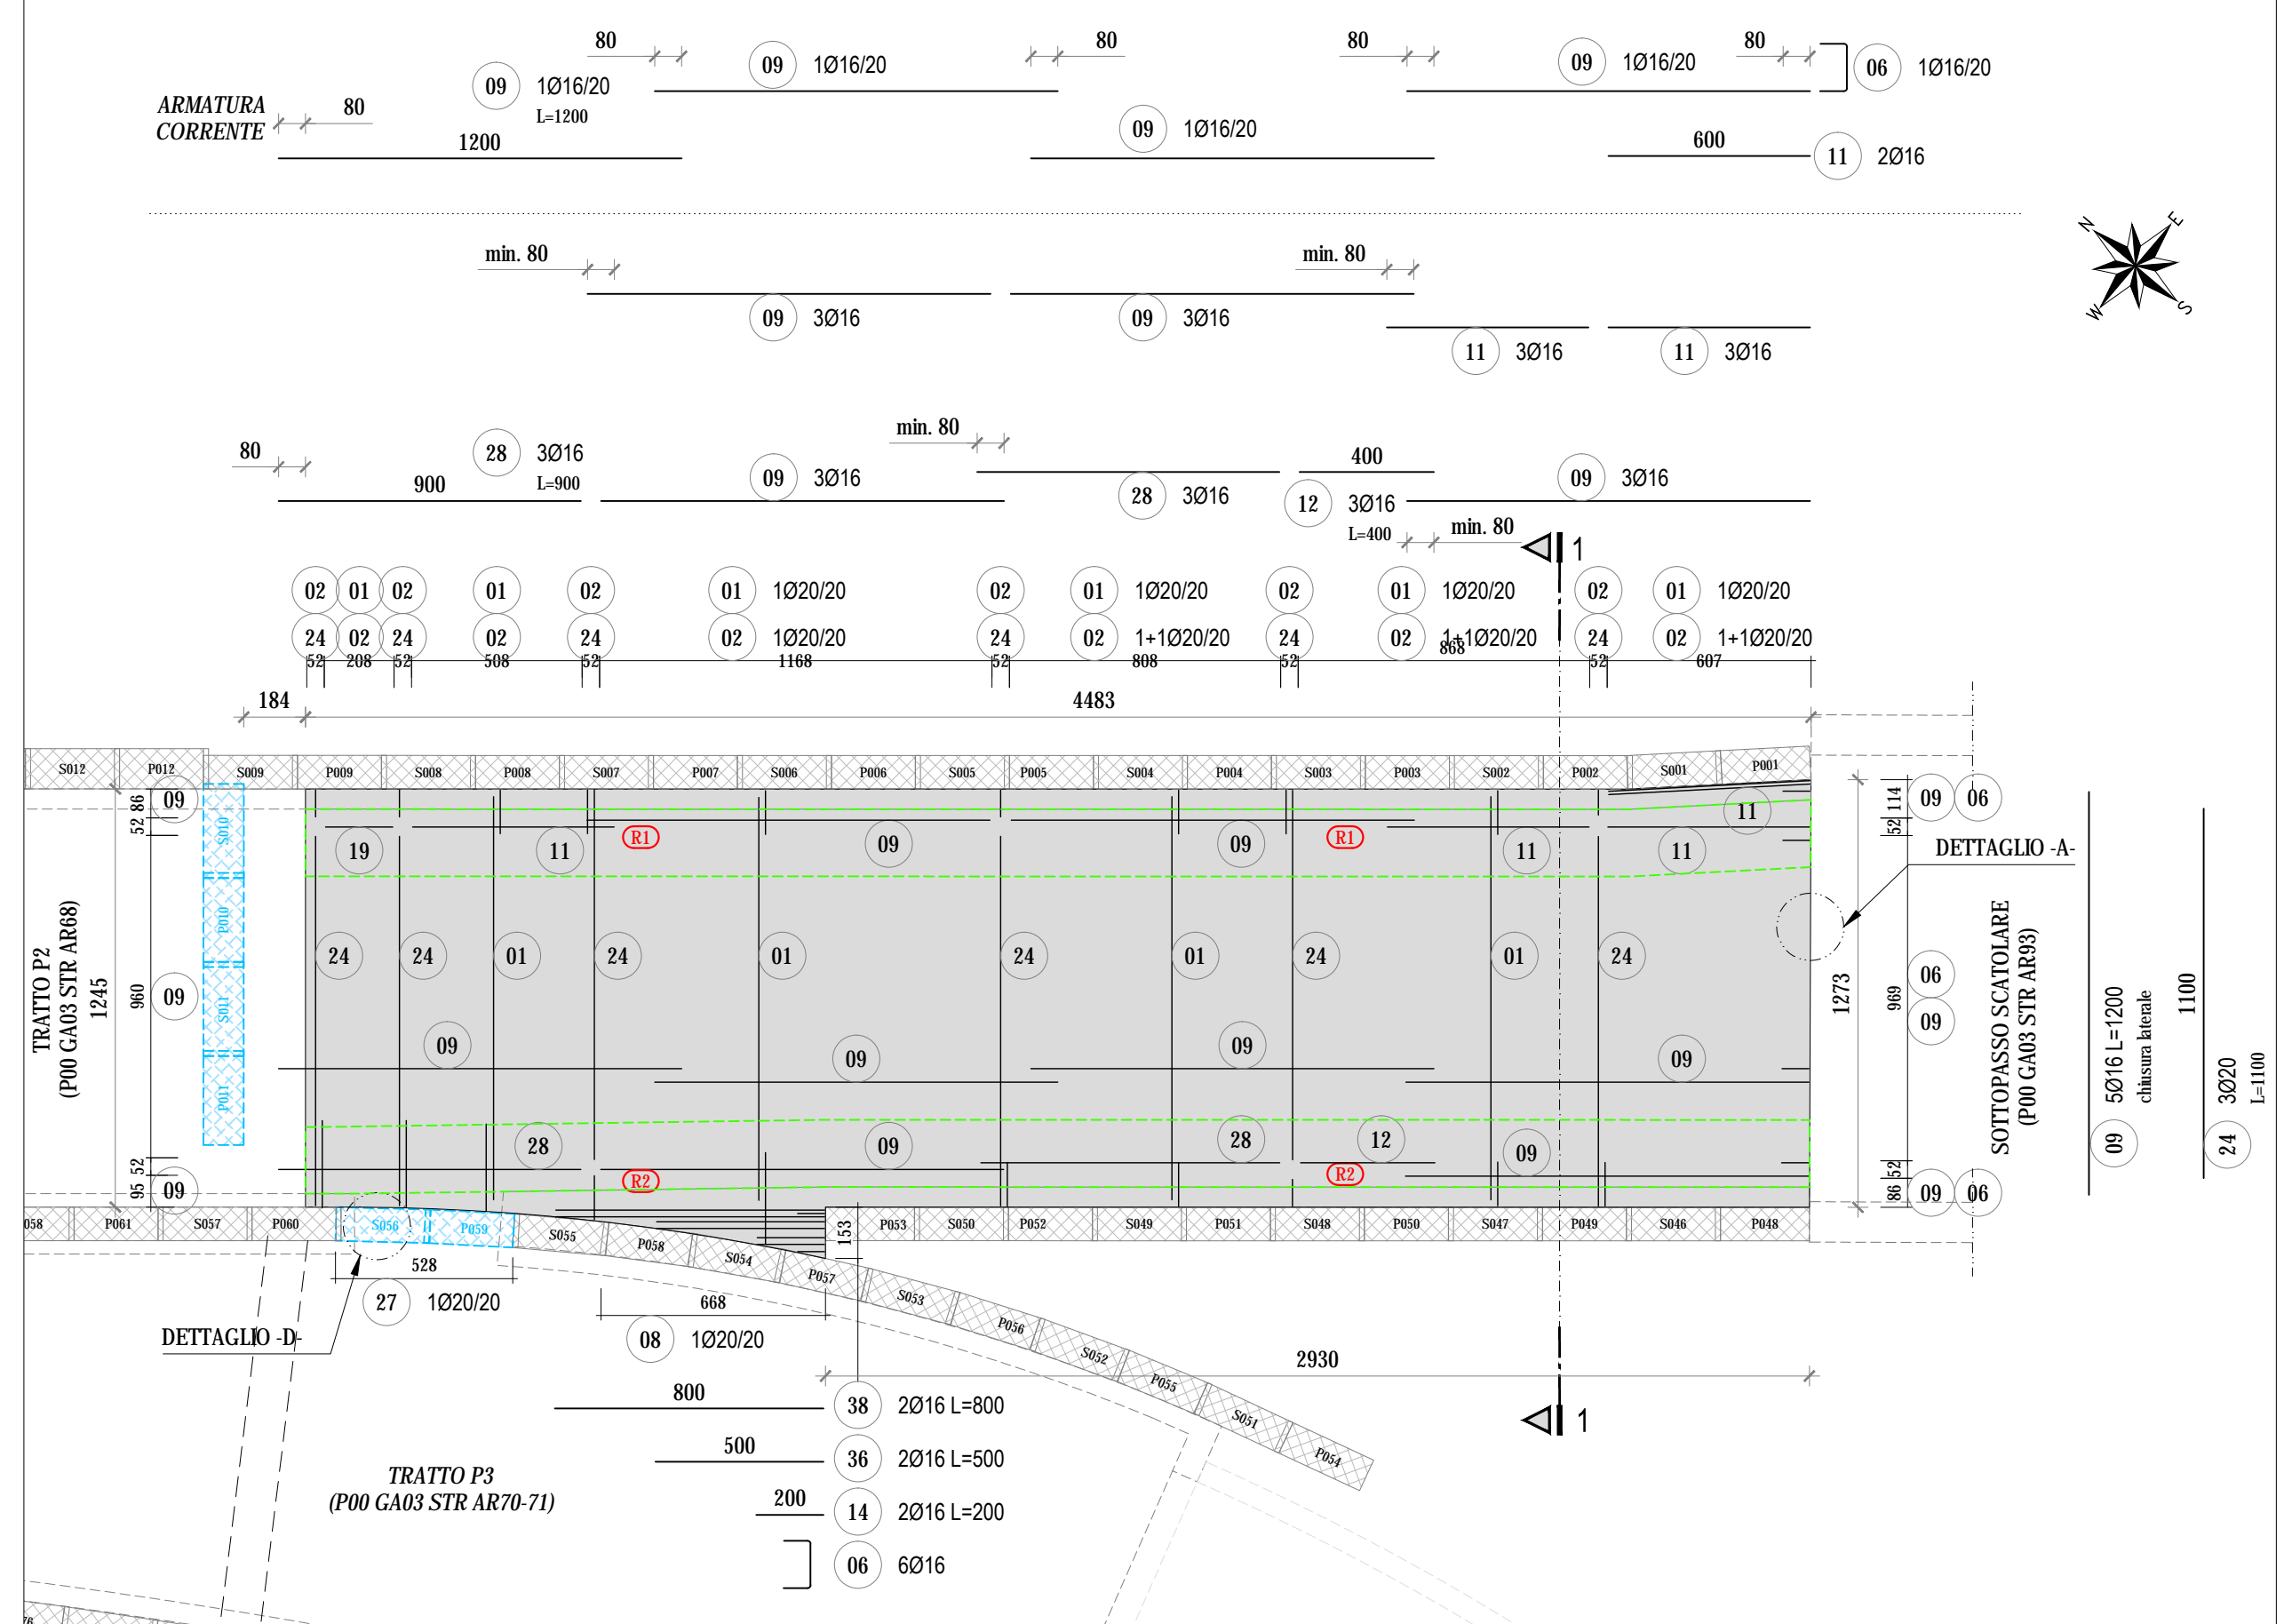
ARMATURA CORRENTE

80
09 1Ø16/20 L=1200
1200
80
09 1Ø16/20
80
09 1Ø16/20
80
09 1Ø16/20
80
06 1Ø16/20
600
11 2Ø16

N E S W

min. 80
09 3Ø16
min. 80
09 3Ø16
11 3Ø16
11 3Ø16

80
900
28 3Ø16 L=900
09 3Ø16
min. 80
28 3Ø16
400
12 3Ø16 L=400
min. 80
09 3Ø16
1

02 01 02 01 02 01 1Ø20/20 02 01 1Ø20/20 02 01 1Ø20/20 02 01 1Ø20/20
24 02 24 02 24 02 1Ø20/20 24 02 1+1Ø20/20 24 02 1+1Ø20/20 24 02 1+1Ø20/20
52 208 52 508 52 1168 52 808 52 868 52 607
184
4483

S012 P012 S009 P009 S008 P008 S007 P007 S006 P006 S005 P005 S004 P004 S003 P003 S002 P002 S001 P001

09 19 11 R1 09 09 R1 11 11 11
24 24 01 24 01 24 01 24 01 24
09 09 09 09
28 09 28 12 09
R2 R2
09 09

S010 P010 S011 P011

TRATTO P2
(P00 GA03 STR AR68)
1245
52 86
960
95 52

09 06
114
52
DETTAGLIO -A-
1273
969
06
09
86 52
09 06
SOTTOPASSO SCATOLARE
(P00 GA03 STR AR93)
09 5Ø16 L=1200 chiusura laterale
1100
24 3Ø20 L=1100

S058 P061 S057 P060 S056 P059 S055 P058 S054 P057 153 P053 S050 P052 S049 P051 S048 P050 S047 P049 S046 P048
S053 P056 S052 P055 S051 P054

528
27 1Ø20/20
DETTAGLIO -D-
668
08 1Ø20/20
2930
1
800
38 2Ø16 L=800
500
36 2Ø16 L=500
200
14 2Ø16 L=200
06 6Ø16

TRATTO P3
(P00 GA03 STR AR70-71)